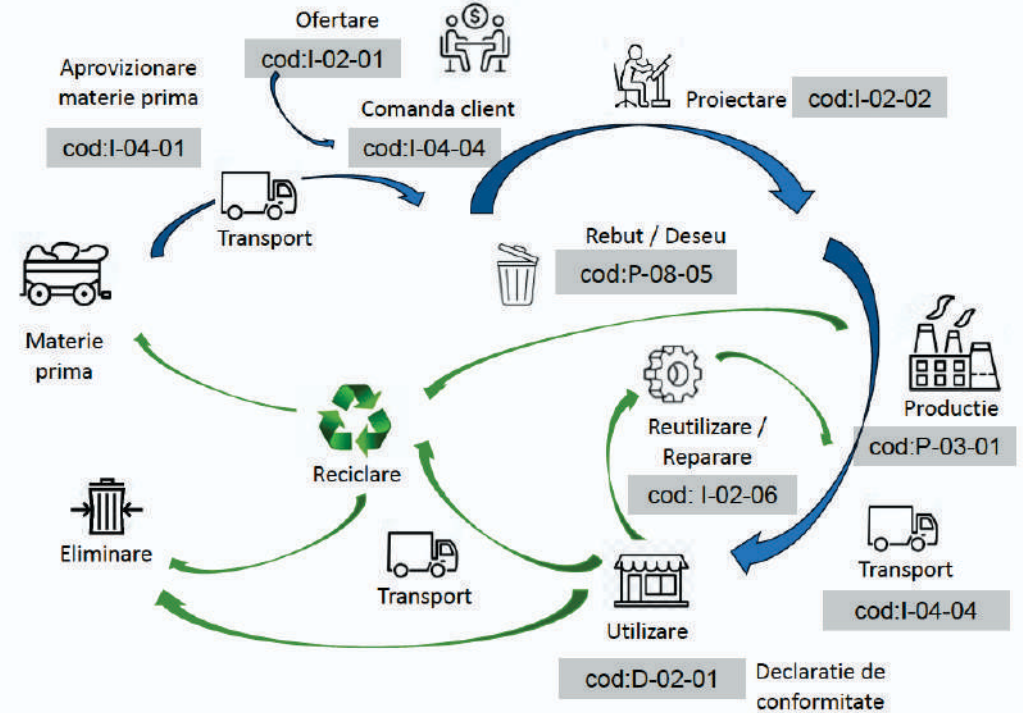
Ofertare
cod:I-02-01

Aprovizionare materie prima
cod:I-04-01

Comanda client
cod:I-04-04

Proiectare
cod:I-02-02

Transport

Rebut / Deseu
cod:P-08-05

Materie prima

Productie
cod:P-03-01

Reutilizare / Reparare
cod: I-02-06

Reciclare

Eliminare

Transport

Transport
cod:I-04-04

Utilizare

cod:D-02-01
Declaratie de conformitate